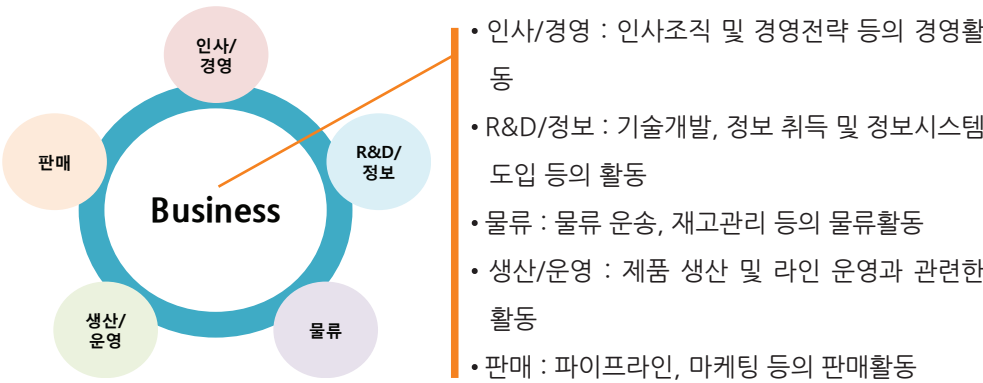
인사/경영

판매

R&D/정보

Business

생산/운영

물류

• 인사/경영 : 인사조직 및 경영전략 등의 경영활동

• R&D/정보 : 기술개발, 정보 취득 및 정보시스템 도입 등의 활동

• 물류 : 물류 운송, 재고관리 등의 물류활동

• 생산/운영 : 제품 생산 및 라인 운영과 관련한 활동

• 판매 : 파이프라인, 마케팅 등의 판매활동